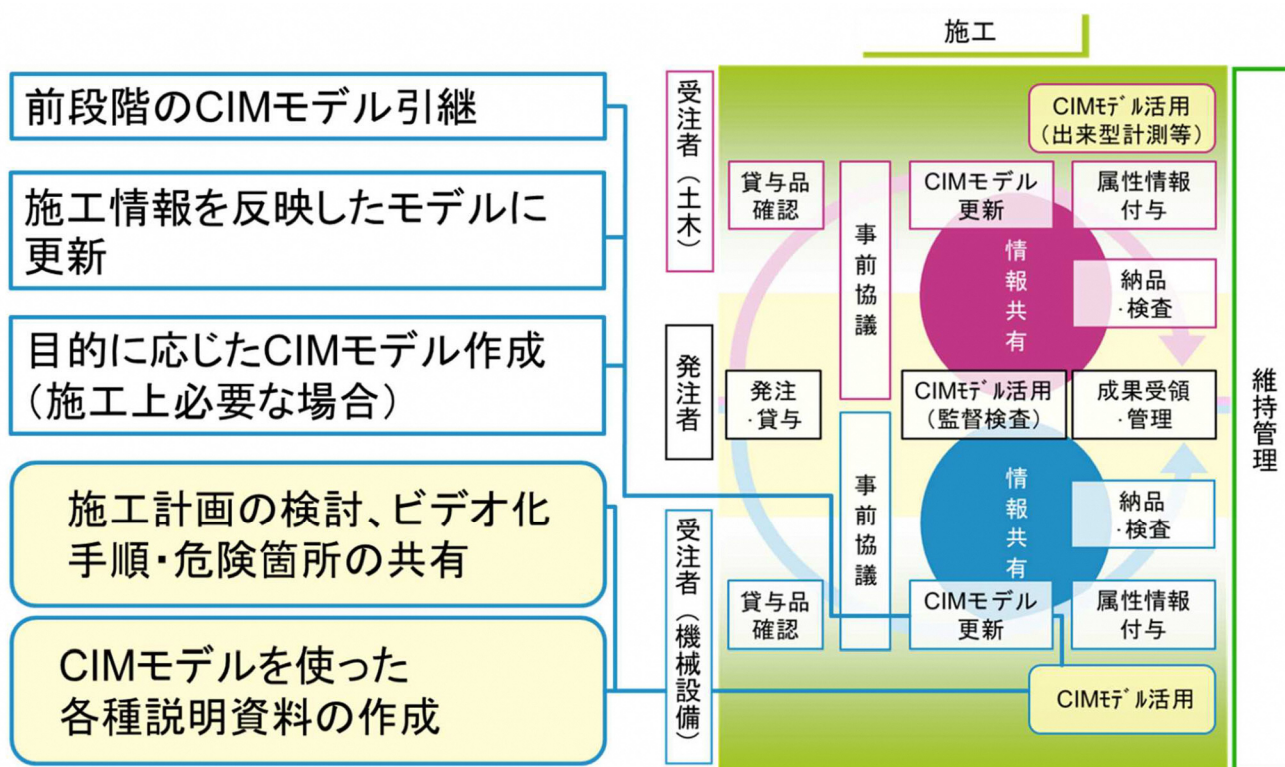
施工

前段階のCIMモデル引継

施工情報を反映したモデルに更新

目的に応じたCIMモデル作成（施工上必要な場合）

施工計画の検討、ビデオ化
手順・危険箇所の共有

CIMモデルを使った
各種説明資料の作成

受注者（土木）

CIMﾓﾃﾞﾙ活用（出来型計測等）

貸与品確認

事前協議

CIMモデル更新

属性情報付与

情報共有

納品・検査

発注者

発注・貸与

CIMﾓﾃﾞﾙ活用（監督検査）

成果受領・管理

維持管理

事前協議

情報共有

納品・検査

受注者（機械設備）

貸与品確認

CIMモデル更新

属性情報付与

CIMﾓﾃﾞﾙ活用